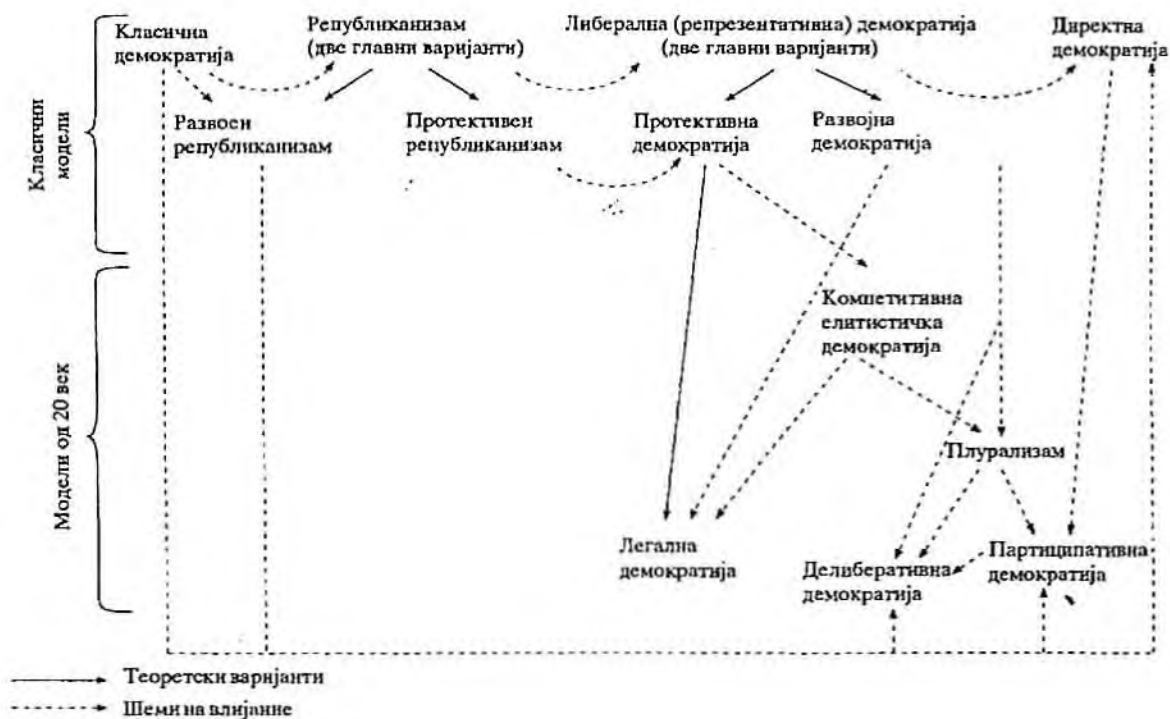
Класични модели

Модели од 20 век

Класична демократија

Републиканизам (две главни варијанти)

Либерална (репрезентативна) демократија (две главни варијанти)

Директна демократија

Развоен републиканизам

Протективен републиканизам

Протективна демократија

Развојна демократија

Компетитивна елитистичка демократија

Плурализам

Легална демократија

Делиберативна демократија

Партиципативна демократија

Теоретски варијанти

Шеми на влијание